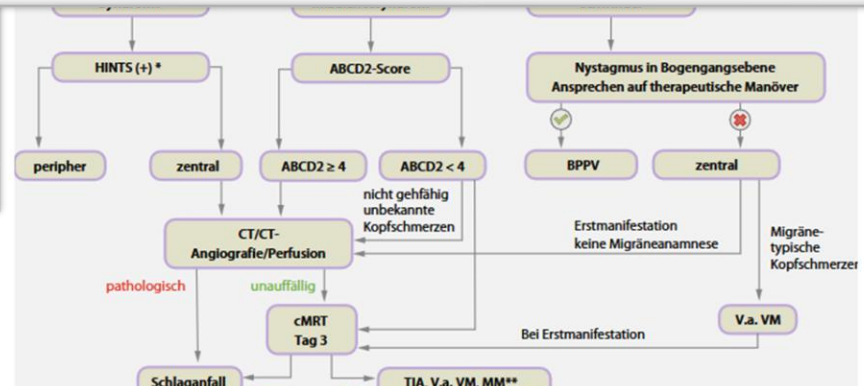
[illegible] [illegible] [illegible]

HINTS (+) *

ABCD2-Score

Nystagmus in Bogengangsebene
Ansprechen auf therapeutische Manöver

peripher

zentral

ABCD2 ≥ 4

ABCD2 < 4

BPPV

zentral

nicht gehfähig
unbekannte
Kopfschmerzen

CT/CT-
Angiografie/Perfusion

Erstmanifestation
keine Migräneanamnese

Migräne-
typische
Kopfschmerzen

pathologisch

unauffällig

cMRT
Tag 3

Bei Erstmanifestation

V.a. VM

Schlaganfall

TIA, V.a. VM, MM**